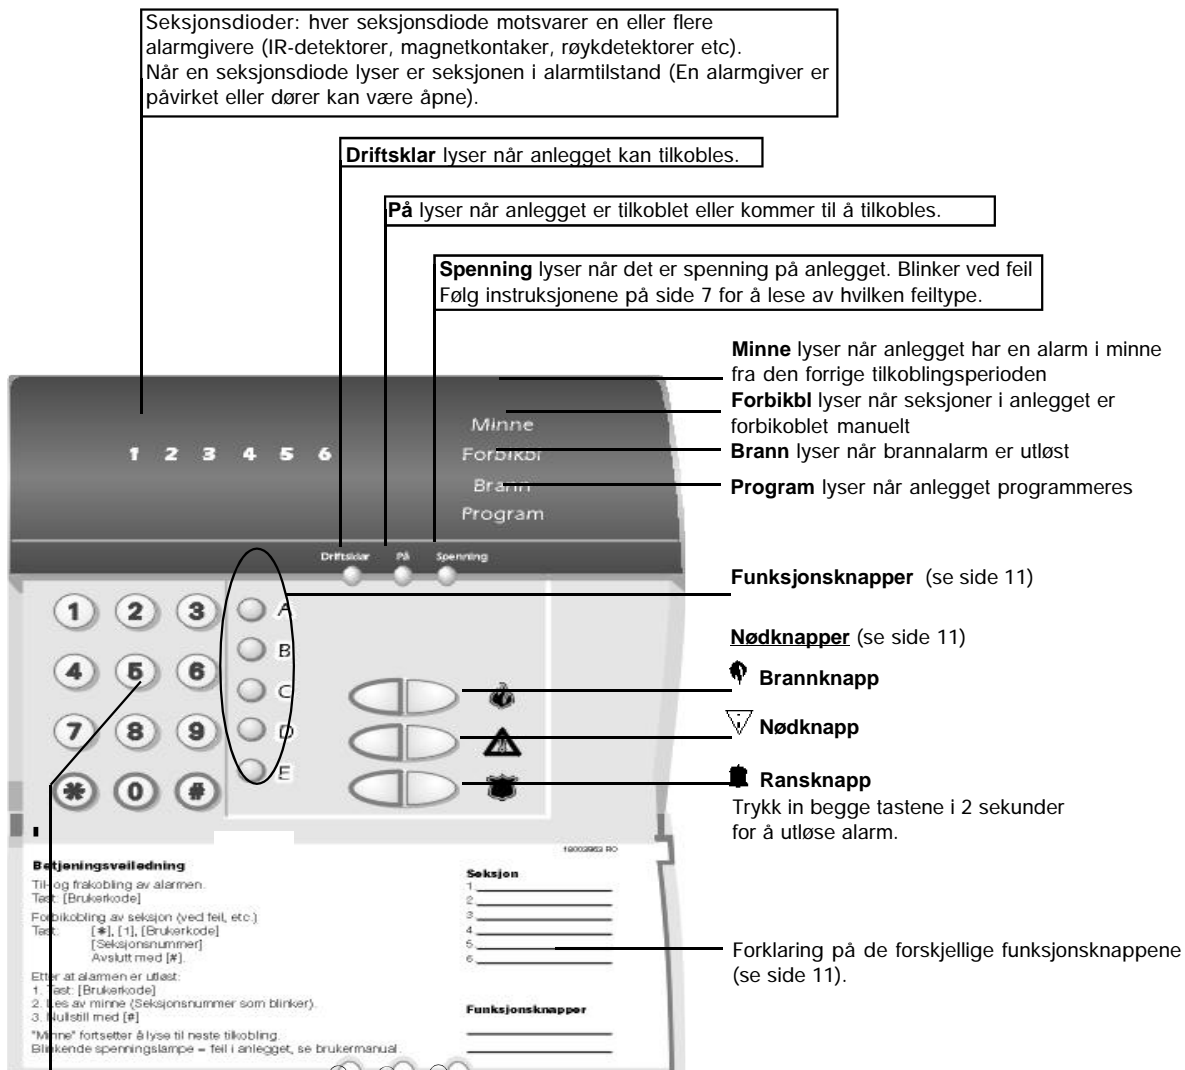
Seksjonsdioder: hver seksjonsdiode motsvarer en eller flere alarmgivere (IR-detektorer, magnetkontaker, røykdetektorer etc). Når en seksjonsdiode lyser er seksjonen i alarmtilstand (En alarmgiver er påvirket eller dører kan være åpne).

**Driftsklar** lyser når anlegget kan tilkobles.

**På** lyser når anlegget er tilkoblet eller kommer til å tilkobles.

**Spenning** lyser når det er spenning på anlegget. Blinker ved feil Følg instruksjonene på side 7 for å lese av hvilken feiltype.

**Minne** lyser når anlegget har en alarm i minne fra den forrige tilkoblingsperioden

**Forbikbl** lyser når seksjoner i anlegget er forbikoblet manuelt

**Brann** lyser når brannalarm er utløst

**Program** lyser når anlegget programmeres

1 2 3 4 5 6

Minne
Forbikbl
Brann
Program

Driftsklar På Spenning

1 2 3
4 5 6
7 8 9
✱ 0 #

A
B
C
D
E

**Funksjonsknapper** (se side 11)

**Nødknapper** (se side 11)

**Brannknapp**

**Nødknapp**

**Ransknapp**
Trykk in begge tastene i 2 sekunder for å utløse alarm.

18003983 RO

Betjeningsveiledning
Til- og frakobling av alarmen.
Tast: [Brukerkode]

Forbikobling av seksjon (ved feil, etc.)
Tast: [✱], [1], [Brukerkode]
[Seksjonsnummer]
Avslutt med [#].

Etter at alarmen er utløst:
1. Tast: [Brukerkode]
2. Les av minne (Seksjonsnummer som blinker).
3. Nullstill med [#]

"Minne" fortsetter å lyse til neste tilkobling.
Blinkende spenningslampe = feil i anlegget, se brukermanual.

Seksjon
1.
2.
3.
4.
5.
6.

Funksjonsknapper

Forklaring på de forskjellige funksjonsknappene (se side 11).